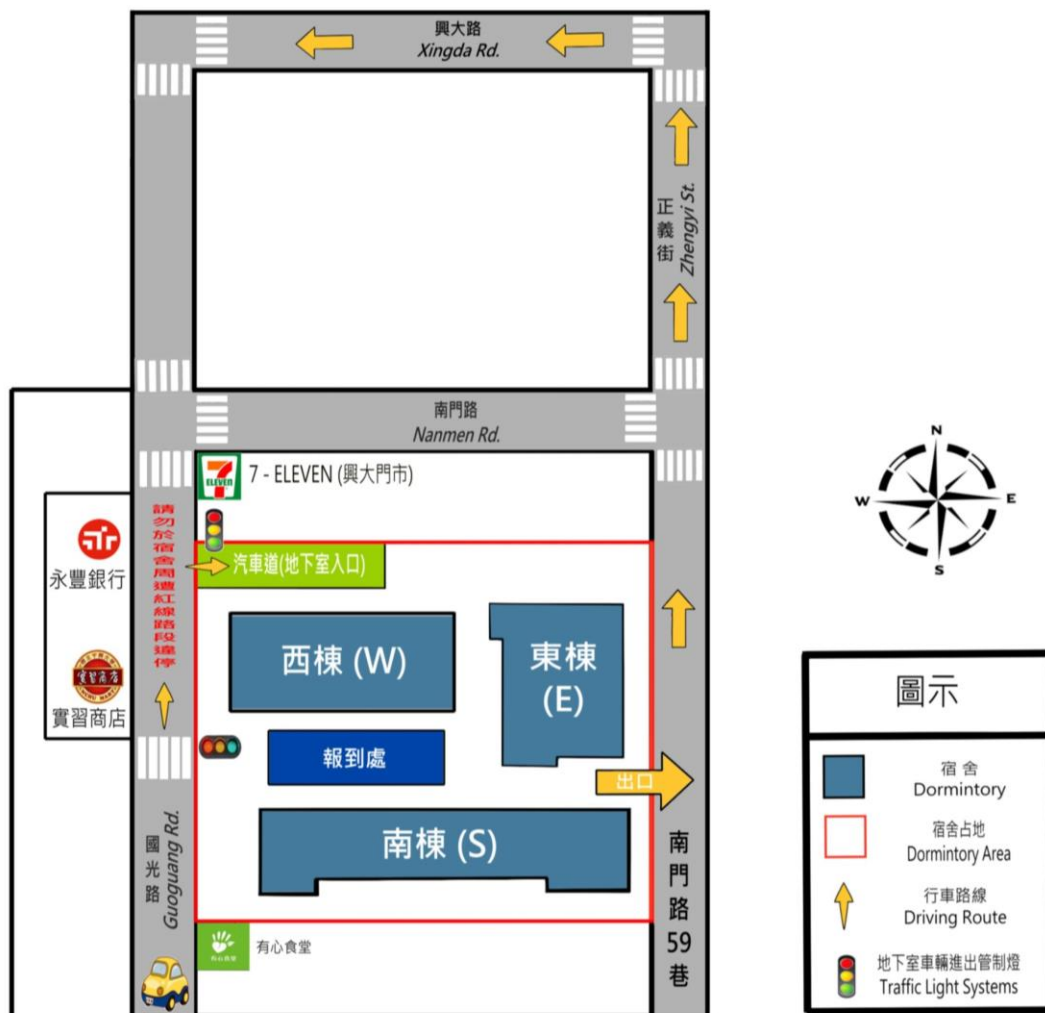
興大路
Xingda Rd.

正義街
Zhengyi St.

南門路
Nanmen Rd.

7 - ELEVEN (興大門市)

請勿於宿舍周邊紅線路段停

永豐銀行

實習商店

汽車道(地下室入口)

西棟 (W)

東棟 (E)

報到處

出口

南棟 (S)

國光路
Guoguang Rd.

南門路59巷

有心食堂

N
W
E
S

圖示

宿舍
Dormintory

宿舍占地
Dormintory Area

行車路線
Driving Route

地下室車輛進出管制燈
Traffic Light Systems